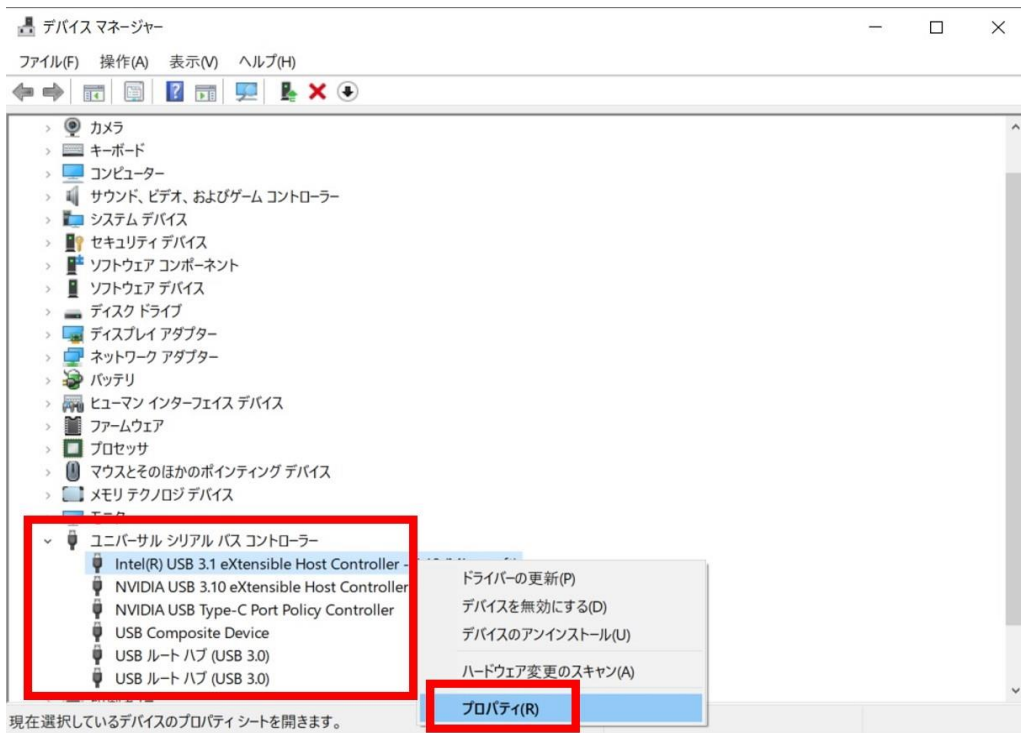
デバイス マネージャー

ファイル(F) 操作(A) 表示(V) ヘルプ(H)

カメラ
キーボード
コンピューター
サウンド、ビデオ、およびゲーム コントローラー
システム デバイス
セキュリティ デバイス
ソフトウェア コンポーネント
ソフトウェア デバイス
ディスク ドライブ
ディスプレイ アダプター
ネットワーク アダプター
バッテリ
ヒューマン インターフェイス デバイス
ファームウェア
プロセッサ
マウスとそのほかのポインティング デバイス
メモリ テクノロジ デバイス
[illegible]
ユニバーサル シリアル バス コントローラー
Intel(R) USB 3.1 eXtensible Host Controller - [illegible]
NVIDIA USB 3.10 eXtensible Host Controller
NVIDIA USB Type-C Port Policy Controller
USB Composite Device
USB ルート ハブ (USB 3.0)
USB ルート ハブ (USB 3.0)

ドライバーの更新(P)
デバイスを無効にする(D)
デバイスのアンインストール(U)
ハードウェア変更のスキャン(A)
プロパティ(R)

現在選択しているデバイスのプロパティ シートを開きます。